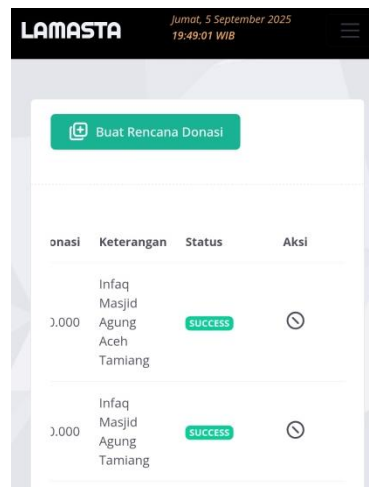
LAMASTA

Jumat, 5 September 2025
19:49:01 WIB

Buat Rencana Donasi

| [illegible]onasi | Keterangan | Status | Aksi |
|---|---|---|---|
| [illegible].000 | Infaq Masjid Agung Aceh Tamiang | SUCCESS | |
| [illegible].000 | Infaq Masjid Agung Tamiang | SUCCESS | |